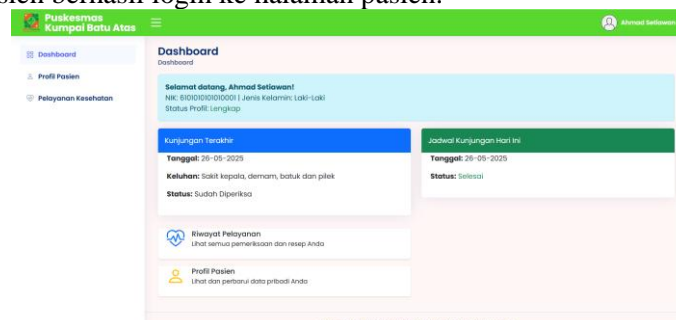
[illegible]sien berhasil login ke halaman pasien.

Puskesmas Kumpai Batu Atas

Ahmad Setiawan

Dashboard

Profil Pasien

Pelayanan Kesehatan

Dashboard
Dashboard

Selamat datang, Ahmad Setiawan!
NIK: 6101010101010001 | Jenis Kelamin: Laki-Laki
Status Profil: Lengkap

Kunjungan Terakhir
Tanggal: 26-05-2025
Keluhan: Sakit kepala, demam, batuk dan pilek
Status: Sudah Diperiksa

Jadwal Kunjungan Hari Ini
Tanggal: 26-05-2025
Status: Selesai

Riwayat Pelayanan
Lihat semua pemeriksaan dan resep Anda

Profil Pasien
Lihat dan perbarui data pribadi Anda